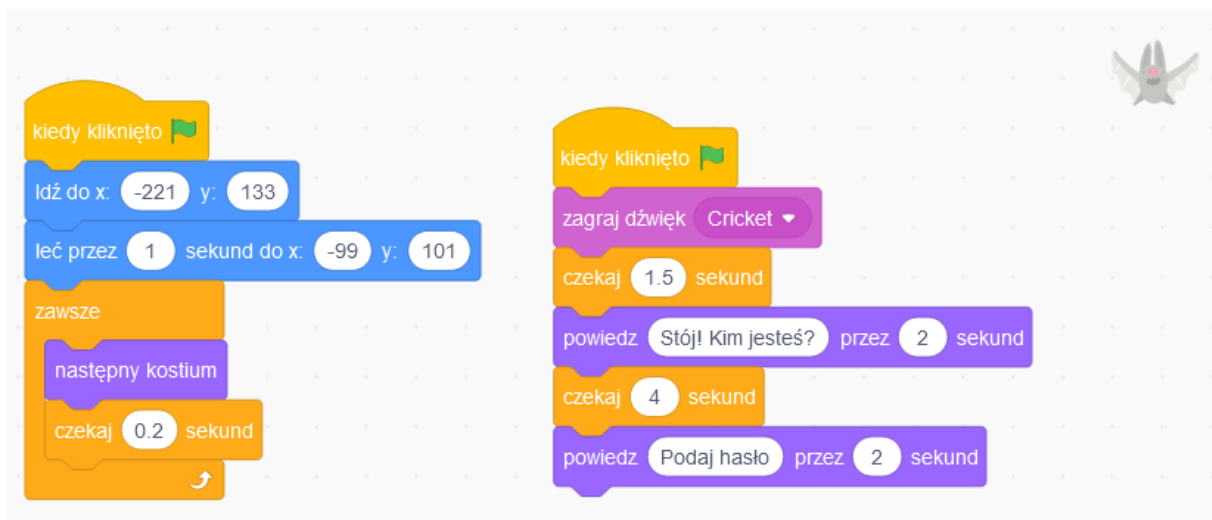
kiedy kliknięto

Idź do x: -221 y: 133

leć przez 1 sekund do x: -99 y: 101

zawsze

następny kostium

czekaj 0.2 sekund

kiedy kliknięto

zagraj dźwięk Cricket

czekaj 1.5 sekund

powiedz Stój! Kim jesteś? przez 2 sekund

czekaj 4 sekund

powiedz Podaj hasło przez 2 sekund